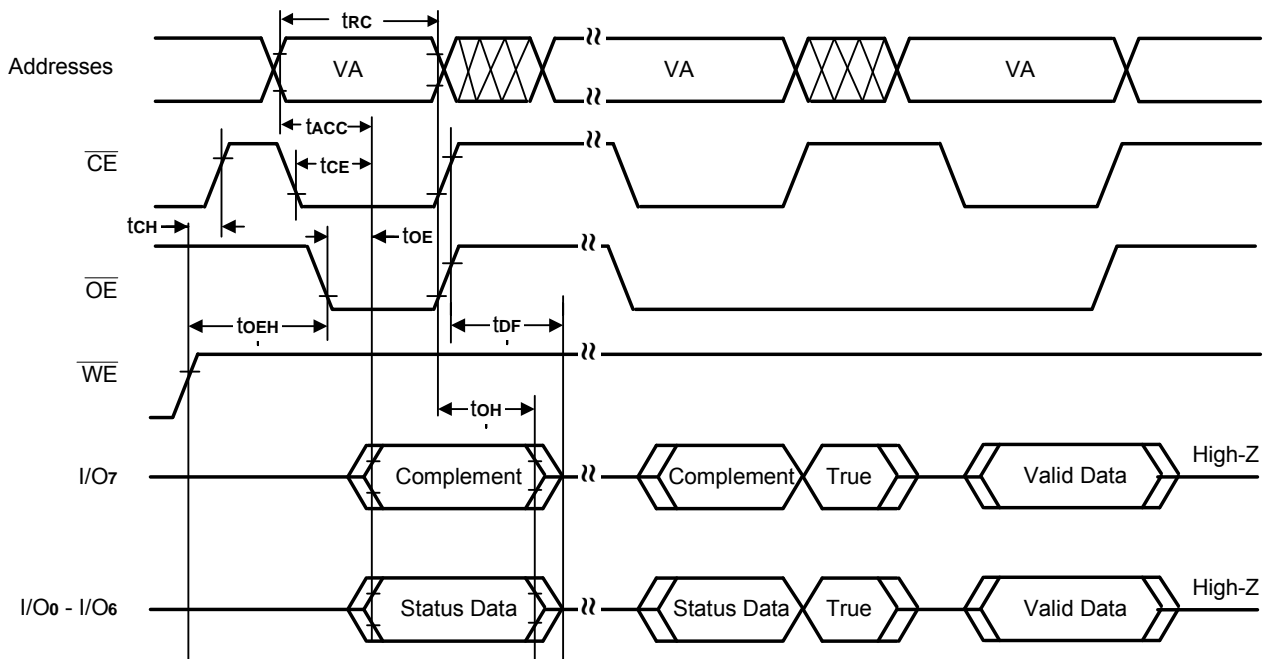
$t_{RC}$

Addresses

VA

VA

VA

$t_{ACC}$

$\overline{CE}$

$t_{CE}$

$t_{CH}$

$t_{OE}$

$\overline{OE}$

$t_{OEH}$

$t_{DF}$

$\overline{WE}$

$t_{OH}$

$I/O_7$

Complement

Complement

True

Valid Data

High-Z

$I/O_0$ - $I/O_6$

Status Data

Status Data

True

Valid Data

High-Z